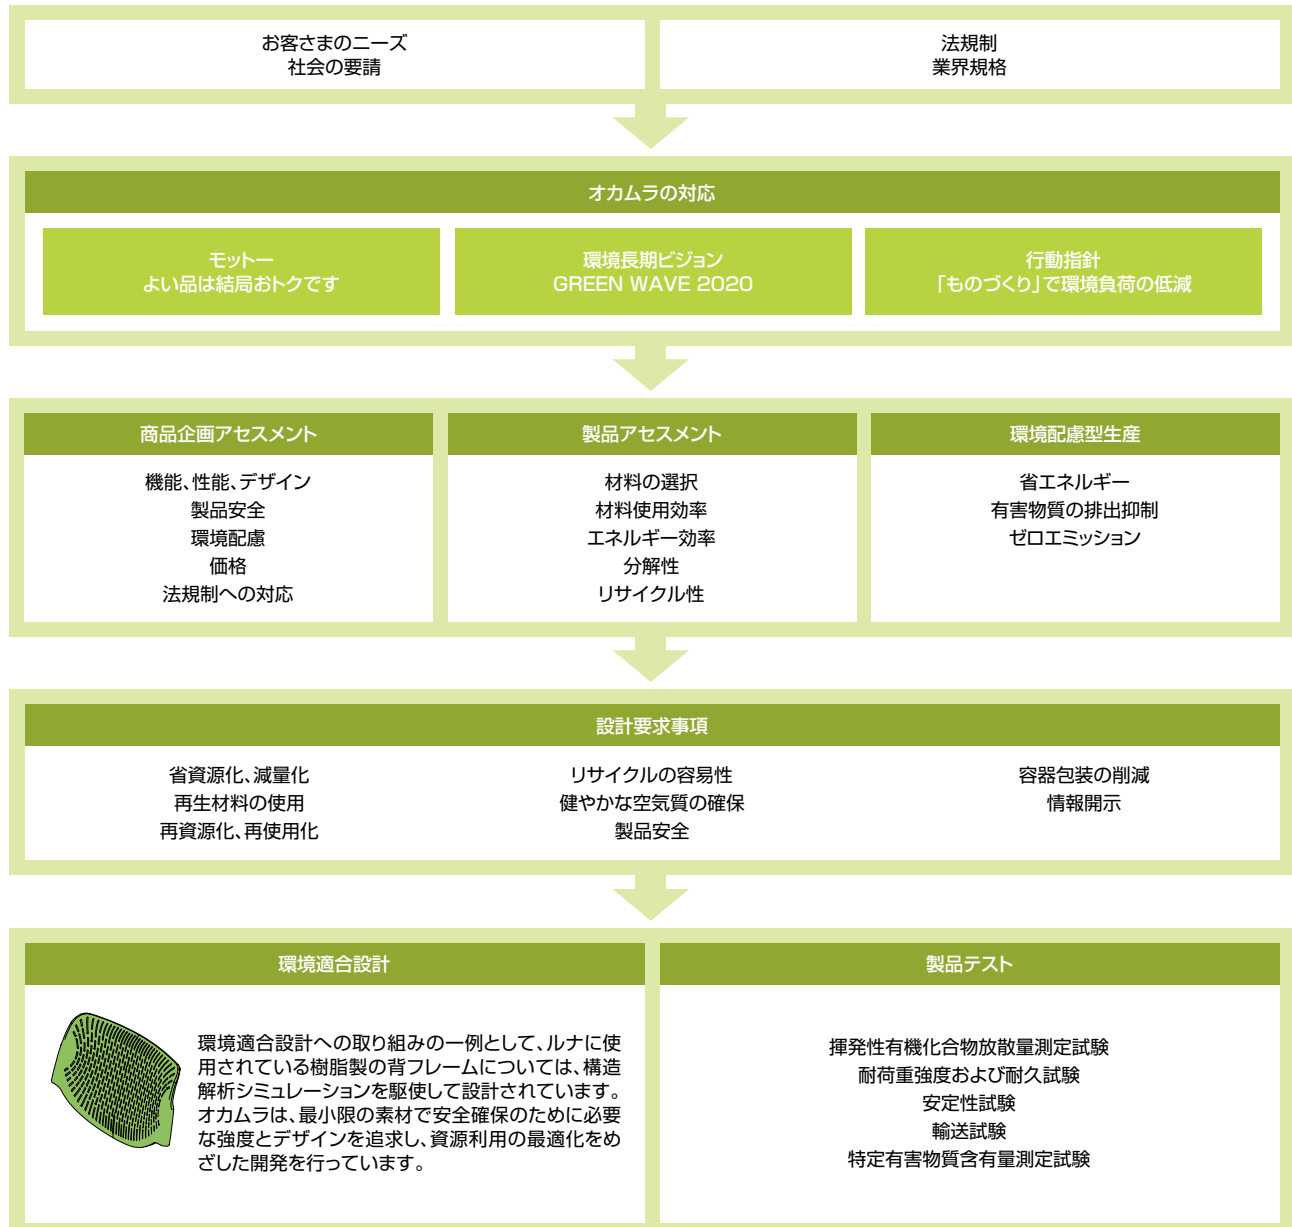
お客さまのニーズ
社会の要請

法規制
業界規格

オカムラの対応

モットー
よい品は結局おトクです

環境長期ビジョン
GREEN WAVE 2020

行動指針
「ものづくり」で環境負荷の低減

商品企画アセスメント

機能、性能、デザイン
製品安全
環境配慮
価格
法規制への対応

製品アセスメント

材料の選択
材料使用効率
エネルギー効率
分解性
リサイクル性

環境配慮型生産

省エネルギー
有害物質の排出抑制
ゼロエミッション

設計要求事項

省資源化、減量化
再生材料の使用
再資源化、再使用化

リサイクルの容易性
健やかな空気質の確保
製品安全

容器包装の削減
情報開示

環境適合設計

環境適合設計への取り組みの一例として、ルナに使用されている樹脂製の背フレームについては、構造解析シミュレーションを駆使して設計されています。オカムラは、最小限の素材で安全確保のために必要な強度とデザインを追求し、資源利用の最適化をめざした開発を行っています。

製品テスト

揮発性有機化合物放散量測定試験
耐荷重強度および耐久試験
安定性試験
輸送試験
特定有害物質含有量測定試験